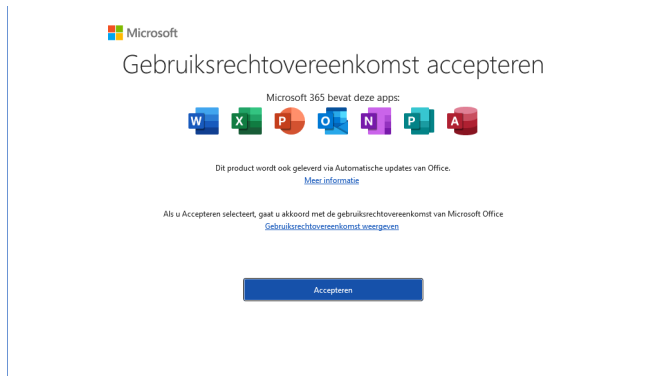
Microsoft

Gebruiksrechtovereenkomst accepteren

Microsoft 365 bevat deze apps:

W X P O N P A

Dit product wordt ook geleverd via Automatische updates van Office.
Meer informatie

Als u Accepteren selecteert, gaat u akkoord met de gebruiksrechtovereenkomst van Microsoft Office
Gebruiksrechtovereenkomst weergeven

Accepteren